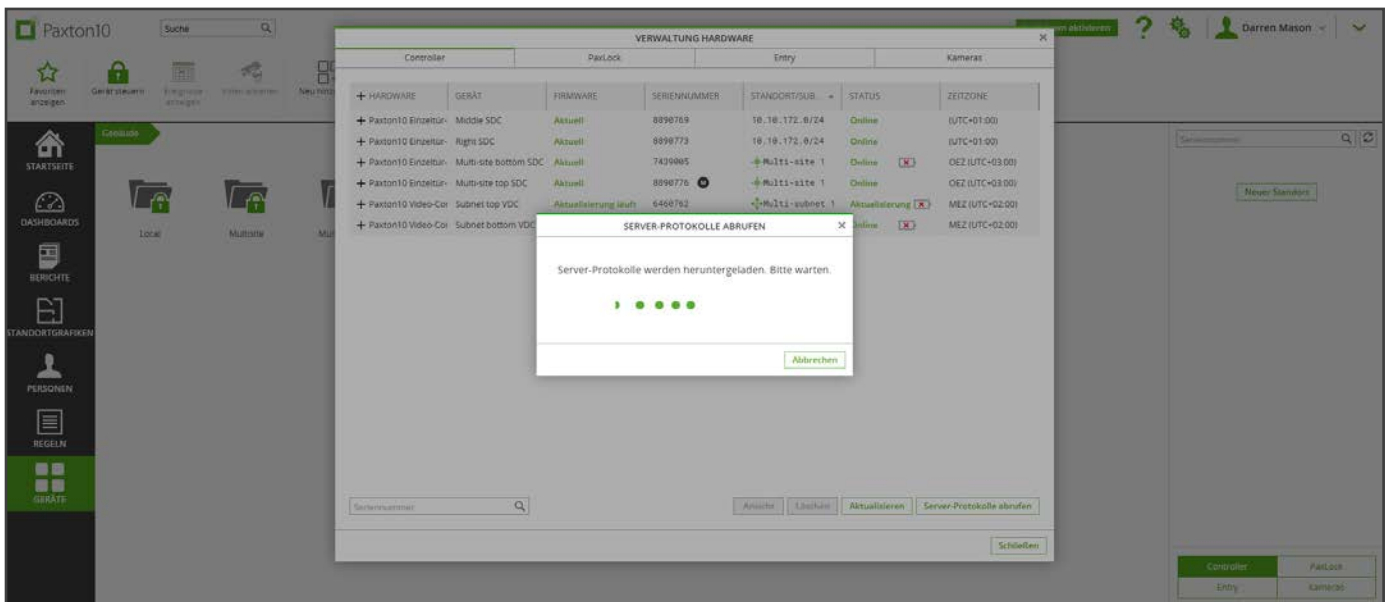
Paxton10

Suche

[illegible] aktivieren

?

Darren Mason

Favoriten anzeigen

Gerät steuern

Ereignisse anzeigen

Video ansehen

Neu hinzu

STARTSEITE

DASHBOARDS

BERICHTE

STANDORTGRAFIKEN

PERSONEN

REGELN

GERÄTE

Gebäude

Local

Multisite

Mul

VERWALTUNG HARDWARE

| Controller | PaxLock | Entry | Kameras |
|---|---|---|---|

| + HARDWARE | GERÄT | FIRMWARE | SERIENNUMMER | STANDORT/SUB... | STATUS | ZEITZONE |
|---|---|---|---|---|---|---|
| + Paxton10 Einzeltür- | Middle SDC | Aktuell | 8890769 | 10.10.172.0/24 | Online | (UTC+01:00) |
| + Paxton10 Einzeltür- | Right SDC | Aktuell | 8890773 | 10.10.172.0/24 | Online | (UTC+01:00) |
| + Paxton10 Einzeltür- | Multi-site bottom SDC | Aktuell | 7439005 | Multi-site 1 | Online | OEZ (UTC+03:00) |
| + Paxton10 Einzeltür- | Multi-site top SDC | Aktuell | 8890776 | Multi-site 1 | Online | OEZ (UTC+03:00) |
| + Paxton10 Video-Cor | Subnet top VDC | Aktualisierung läuft | 6460762 | Multi-subnet 1 | Aktualisierung | MEZ (UTC+02:00) |
| + Paxton10 Video-Cor | Subnet bottom VDC | | | | Online | MEZ (UTC+02:00) |

SERVER-PROTOKOLLE ABRUFEN

Server-Protokolle werden heruntergeladen. Bitte warten.

Abbrechen

Seriennummer

Ansicht

Löschen

Aktualisieren

Server-Protokolle abrufen

Schließen

Seriennummer

Neuer Standort

| Controller | PaxLock |
|---|---|
| Entry | Kameras |